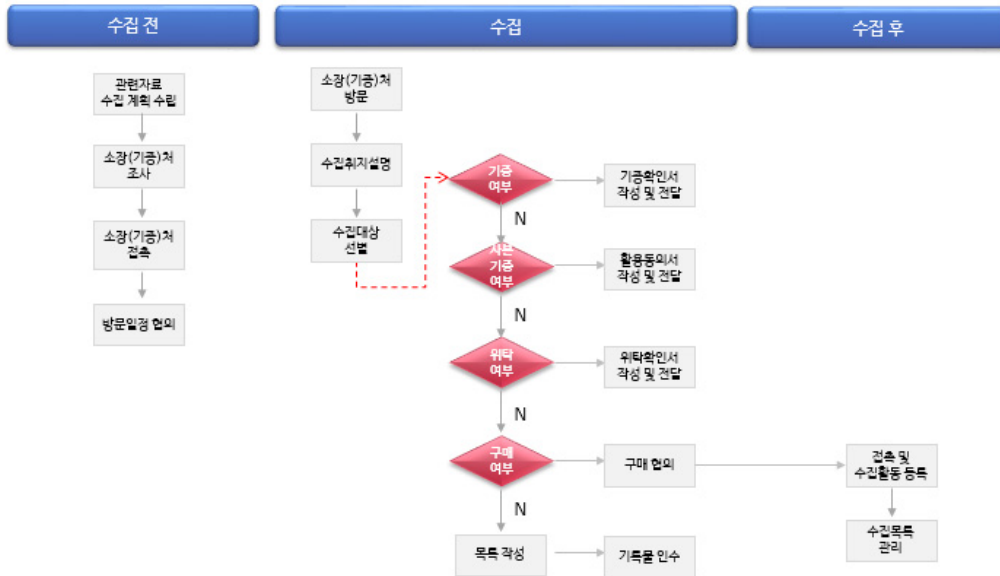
수집 전

관련자료 수집 계획 수립

소장(기증)처 조사

소장(기증)처 접촉

방문일정 협의

수집

소장(기증)처 방문

수집취지설명

수집대상 선별

기증 여부

기증확인서 작성 및 전달

N

사본 기증 여부

활용동의서 작성 및 전달

N

위탁 여부

위탁확인서 작성 및 전달

N

구매 여부

구매 협의

N

목록 작성

기록물 인수

수집 후

접촉 및 수집활동 등록

수집목록 관리